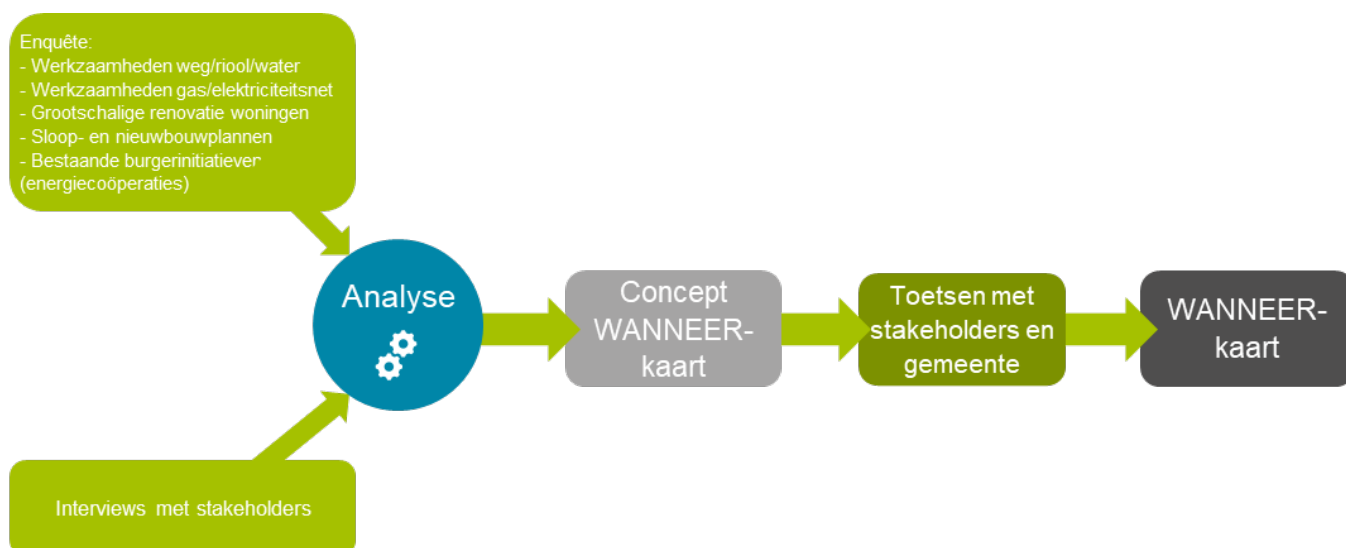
Enquête:
- Werkzaamheden weg/riool/water
- Werkzaamheden gas/elektriciteitsnet
- Grootschalige renovatie woningen
- Sloop- en nieuwbouwplannen
- Bestaande burgerinitiatieven (energiecoöperaties)

Interviews met stakeholders

Analyse

Concept WANNEER-kaart

Toetsen met stakeholders en gemeente

WANNEER-kaart